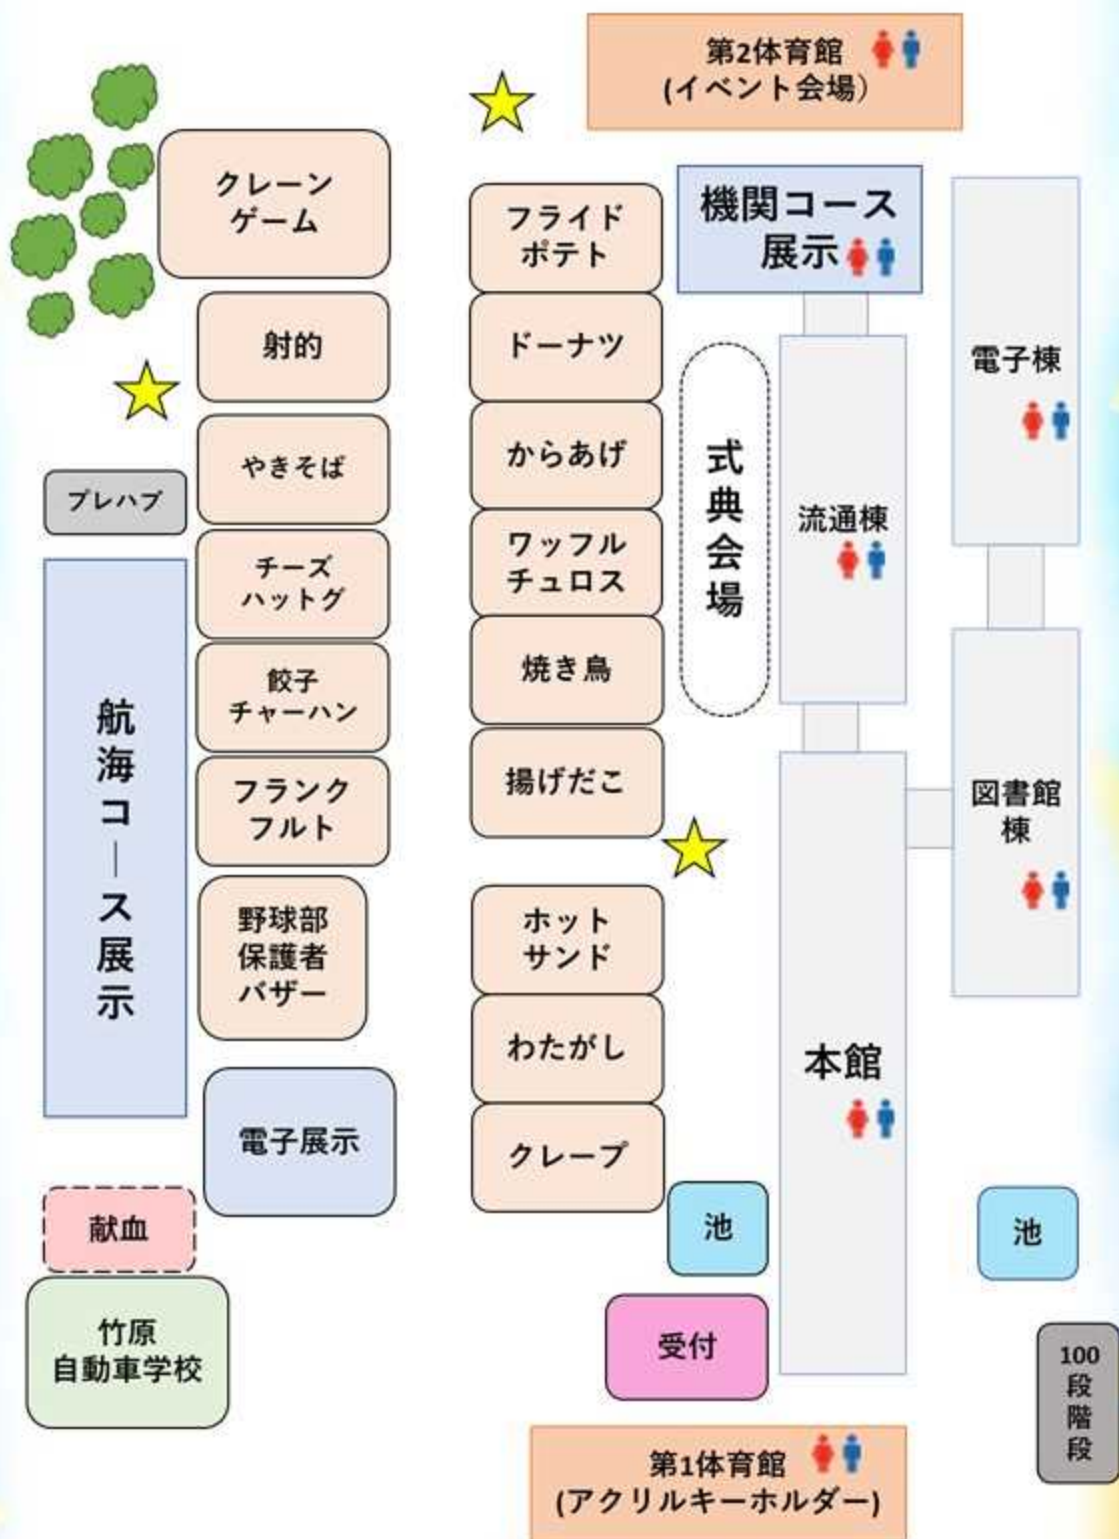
第2体育館
(イベント会場)

クレーン
ゲーム

射的

やきそば

プレハブ

チーズ
ハットグ

餃子
チャーハン

フランク
フルト

野球部
保護者
バザー

航海コース展示

電子展示

献血

竹原
自動車学校

フライド
ポテト

ドーナツ

からあげ

ワッフル
チュロス

焼き鳥

揚げだこ

ホット
サンド

わたがし

クレープ

機関コース
展示

式典会場

流通棟

電子棟

図書館
棟

本館

池

池

受付

100
段
階
段

第1体育館
(アクリルキーホルダー)